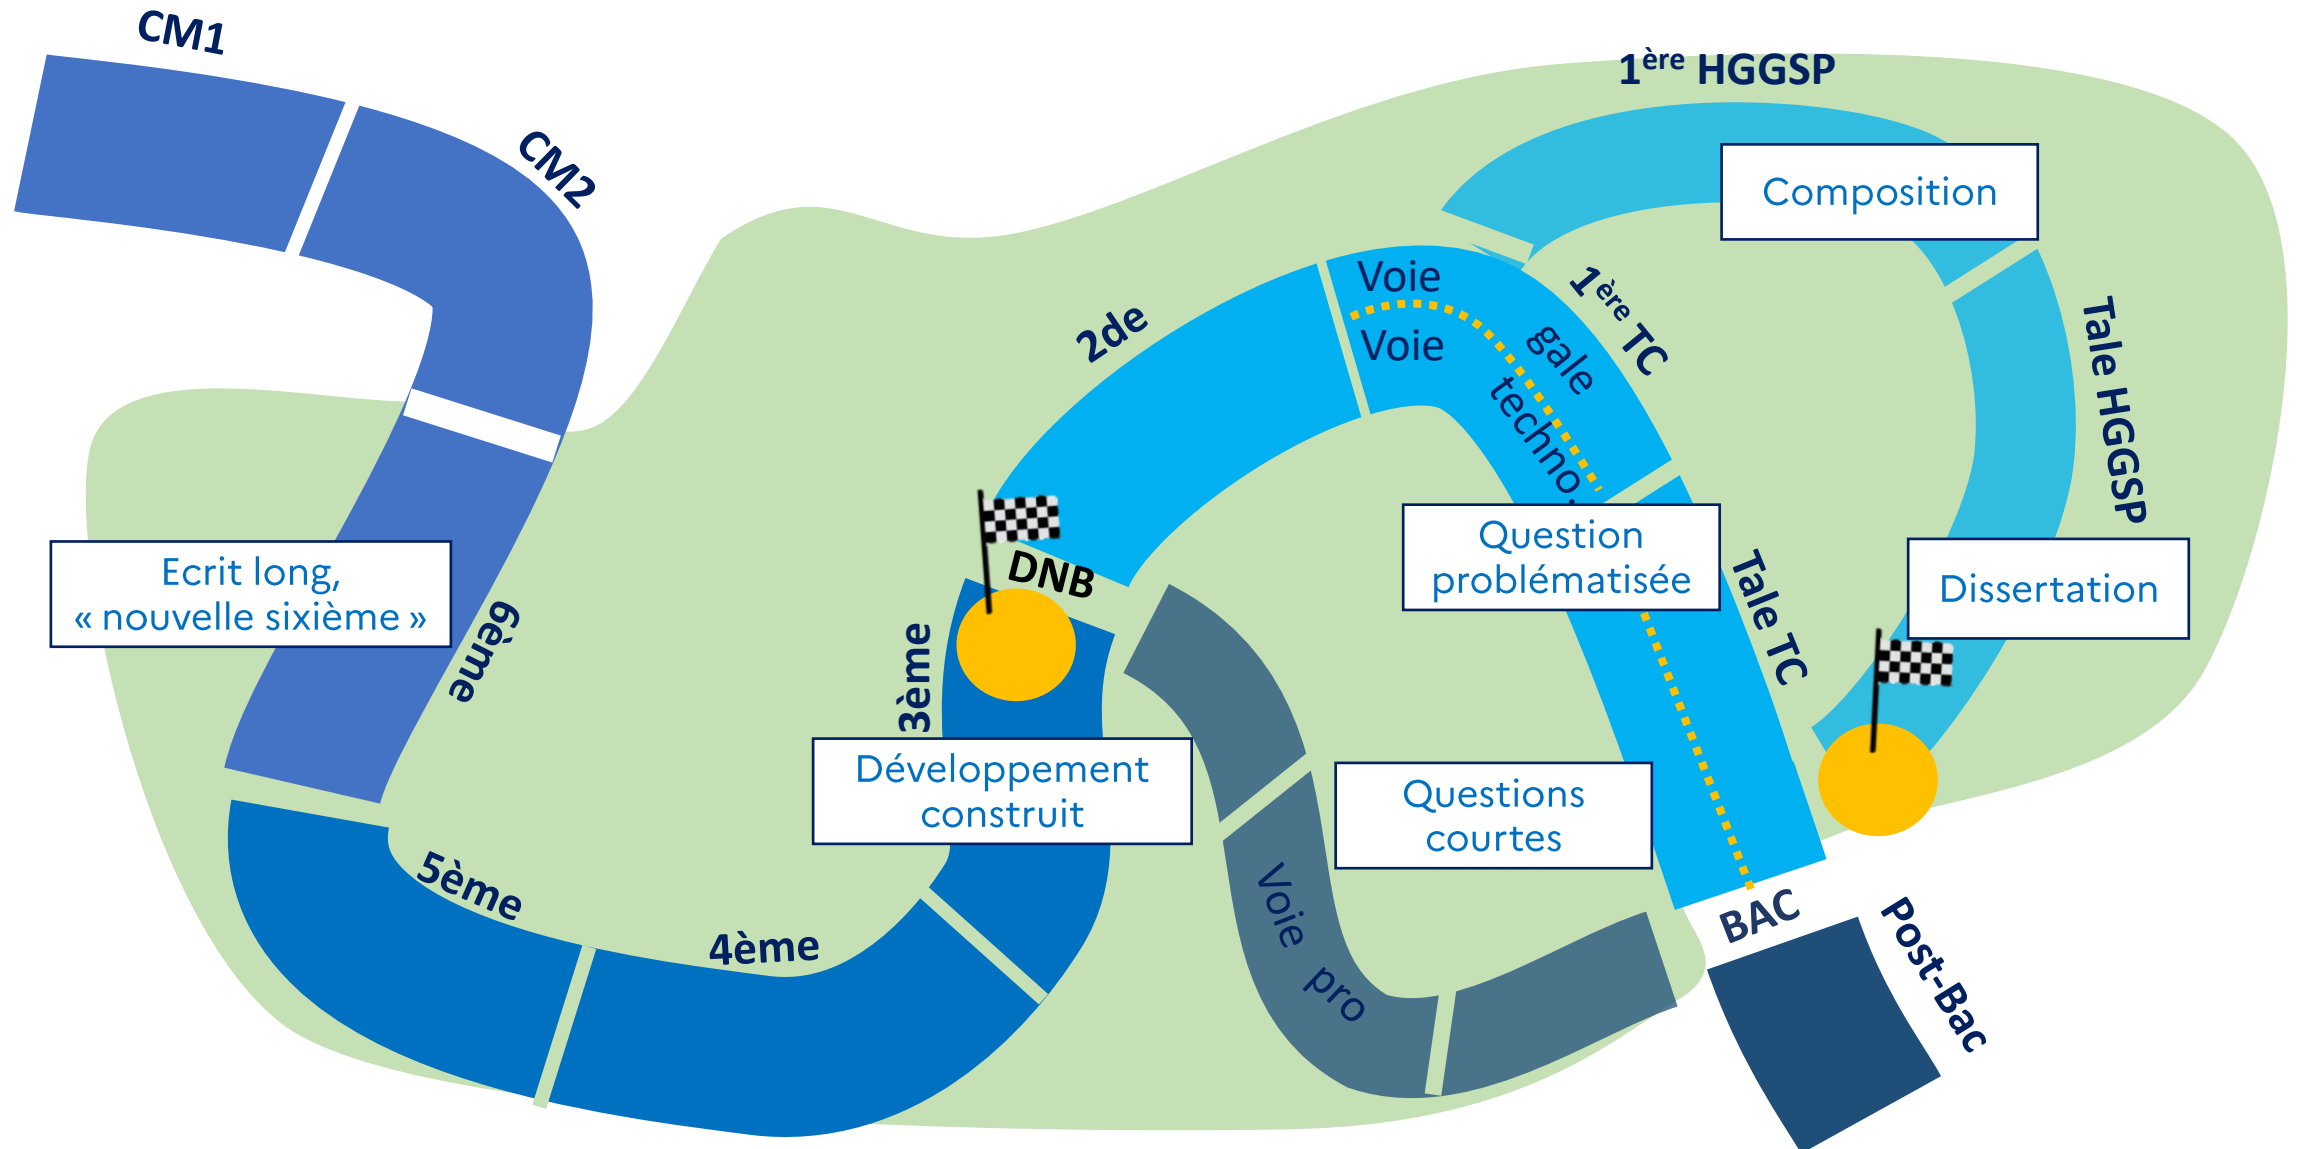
CM1

CM2

Ecrit long, « nouvelle sixième »

6ème

5ème

4ème

3ème

DNB

Développement construit

2de

Voie gale

Voie techno.

1ère TC

1ère HGGSP

Composition

Tale HGGSP

Dissertation

Question problématisée

Tale TC

Questions courtes

Voie pro

BAC

Post-Bac